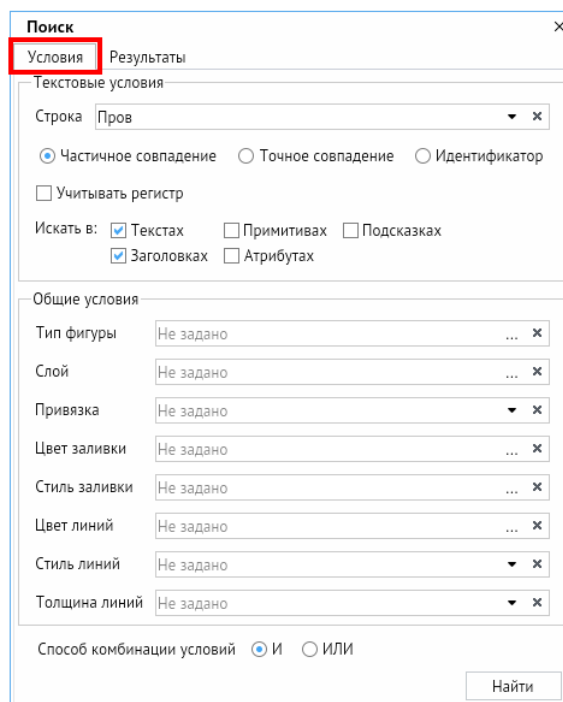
Поиск
×
Условия Результаты

Текстовые условия
Строка Пров ▾ ×
Частичное совпадение Точное совпадение Идентификатор
Учитывать регистр
Искать в: Текстах Примитивах Подсказках
Заголовках Атрибутах

Общие условия
Тип фигуры Не задано ... ×
Слой Не задано ... ×
Привязка Не задано ▾ ×
Цвет заливки Не задано ... ×
Стиль заливки Не задано ... ×
Цвет линий Не задано ... ×
Стиль линий Не задано ▾ ×
Толщина линий Не задано ▾ ×

Способ комбинации условий И ИЛИ

Найти